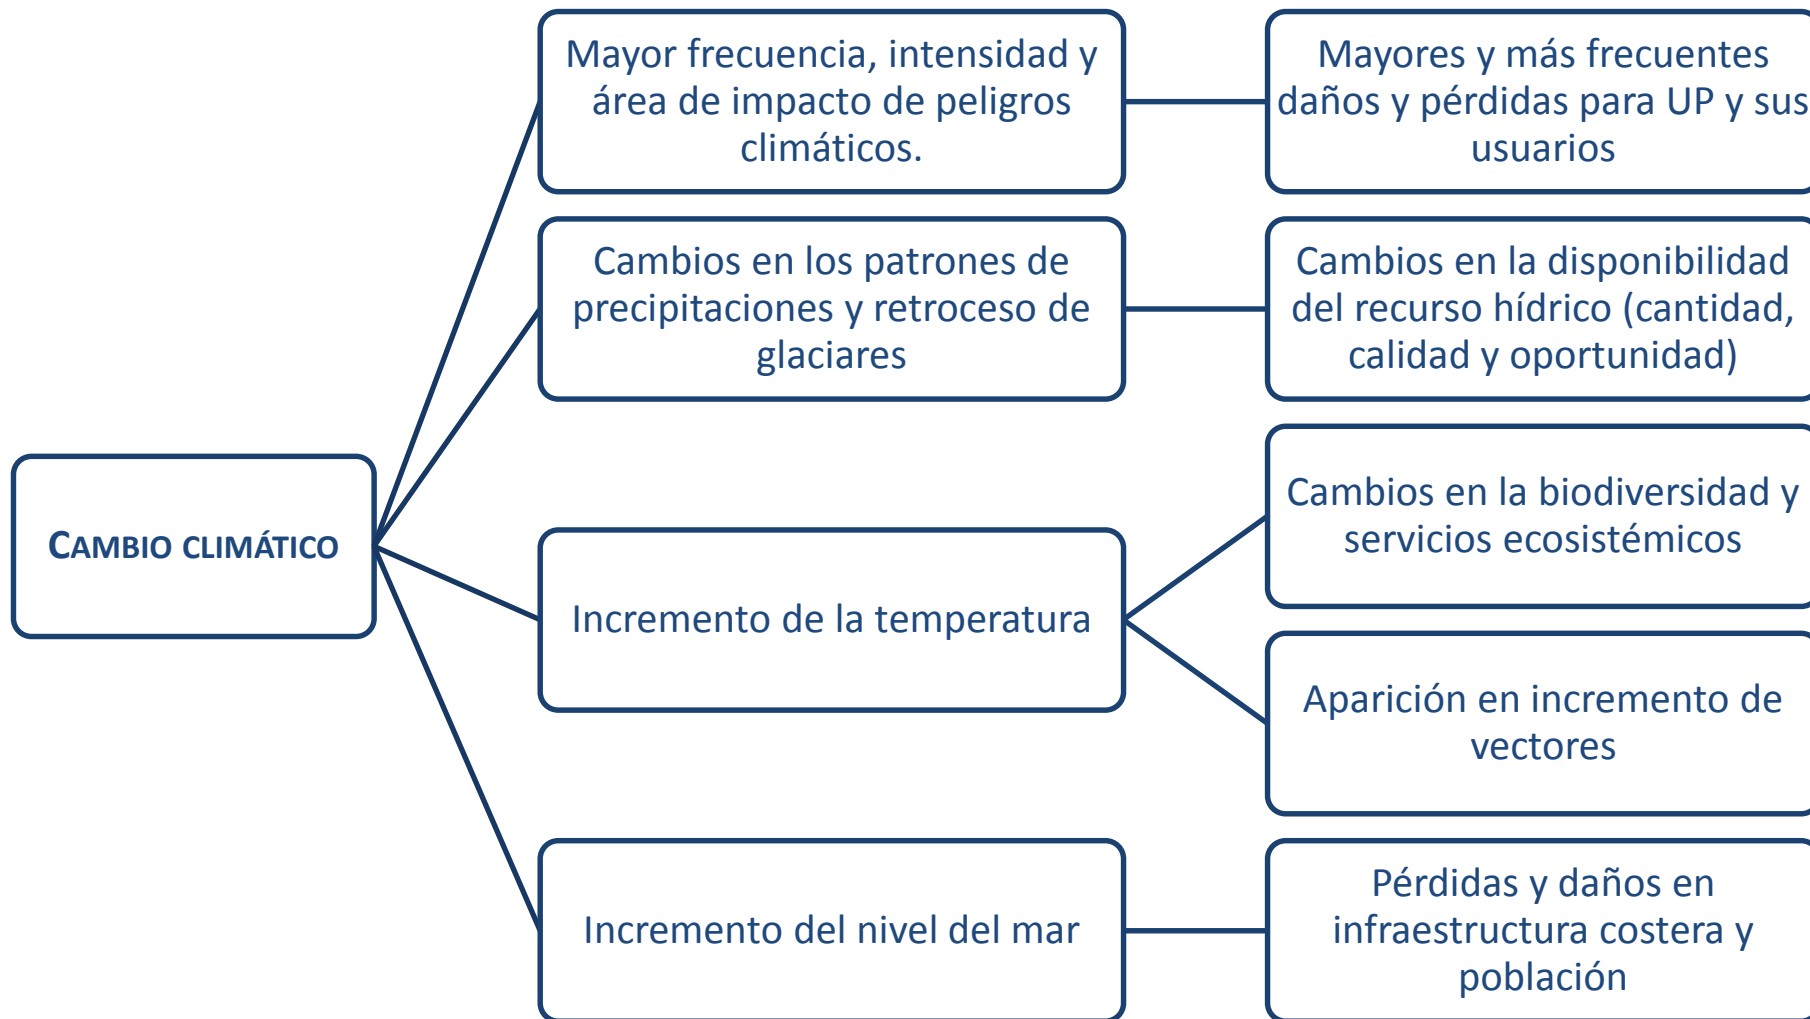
CAMBIO CLIMÁTICO

Mayor frecuencia, intensidad y área de impacto de peligros climáticos.

Mayores y más frecuentes daños y pérdidas para UP y sus usuarios

Cambios en los patrones de precipitaciones y retroceso de glaciares

Cambios en la disponibilidad del recurso hídrico (cantidad, calidad y oportunidad)

Incremento de la temperatura

Cambios en la biodiversidad y servicios ecosistémicos

Aparición en incremento de vectores

Incremento del nivel del mar

Pérdidas y daños en infraestructura costera y población